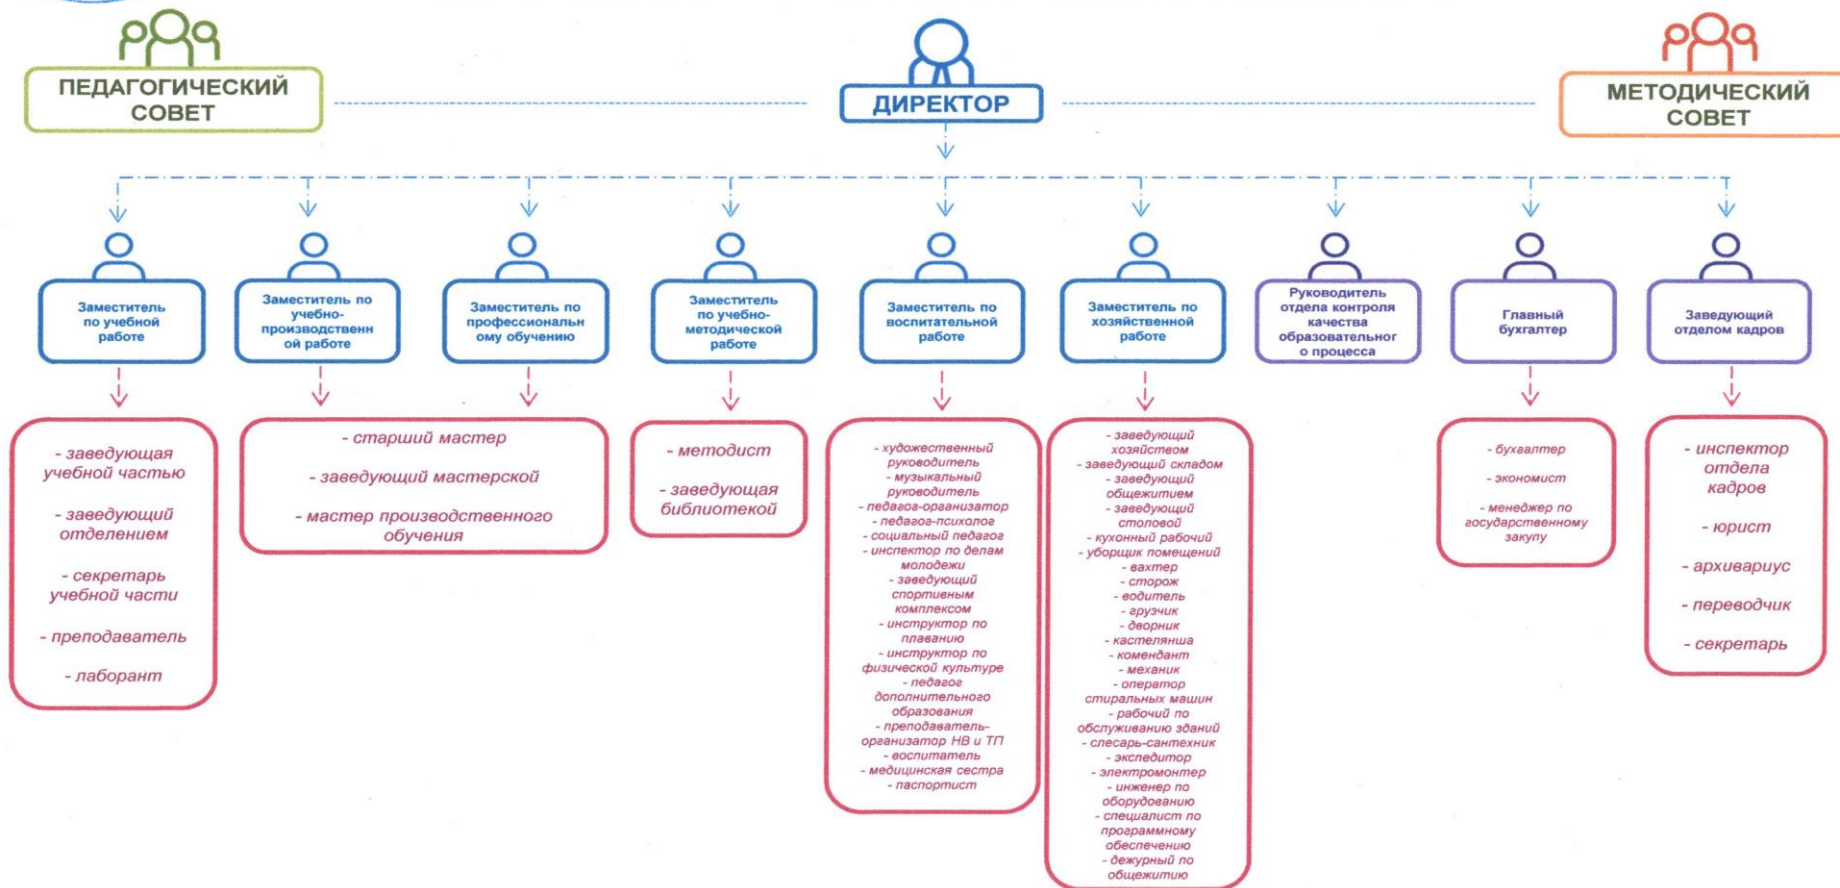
ПЕДАГОГИЧЕСКИЙ СОВЕТ

ДИРЕКТОР

МЕТОДИЧЕСКИЙ СОВЕТ

Заместитель по учебной работе

Заместитель по учебно-производственной работе

Заместитель по профессиональному обучению

Заместитель по учебно-методической работе

Заместитель по воспитательной работе

Заместитель по хозяйственной работе

Руководитель отдела контроля качества образовательного процесса

Главный бухгалтер

Заведующий отделом кадров

- заведующая учебной частью

- заведующий отделением

- секретарь учебной части

- преподаватель

- лаборант

- старший мастер

- заведующий мастерской

- мастер производственного обучения

- методист

- заведующая библиотекой

- художественный руководитель
- музыкальный руководитель
- педагог-организатор
- педагог-психолог
- социальный педагог
- инспектор по делам молодежи
- заведующий спортивным комплексом
- инструктор по плаванию
- инструктор по физической культуре
- педагог дополнительного образования
- преподаватель-организатор НВ и ТП
- воспитатель
- медицинская сестра
- паспортист

- заведующий хозяйством
- заведующий складом
- заведующий общежитием
- заведующий столовой
- кухонный рабочий
- уборщик помещений
- вахтер
- сторож
- водитель
- грузчик
- дворник
- кастелянша
- комендант
- механик
- оператор стиральных машин
- рабочий по обслуживанию зданий
- слесарь-сантехник
- экспедитор
- электромонтер
- инженер по оборудованию
- специалист по программному обеспечению
- дежурный по общежитию

- бухгалтер

- экономист

- менеджер по государственному закупу

- инспектор отдела кадров

- юрист

- архивариус

- переводчик

- секретарь